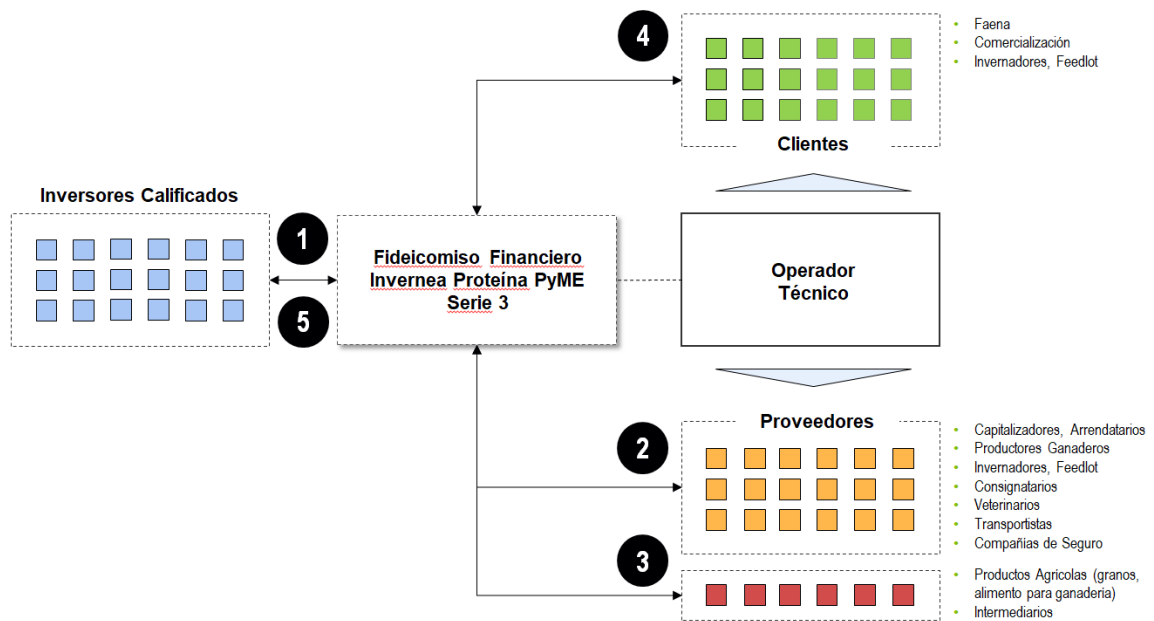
4

- Faena
- Comercialización
- Invernadores, Feedlot

Clientes

Inversores Calificados

1

5

Fideicomiso Financiero Invernea Proteína PyME Serie 3

Operador Técnico

Proveedores

2

- Capitalizadores, Arrendatarios
- Productores Ganaderos
- Invernadores, Feedlot
- Consignatarios
- Veterinarios
- Transportistas
- Compañías de Seguro

3

- Productos Agricolas (granos, alimento para ganaderia)
- Intermediarios